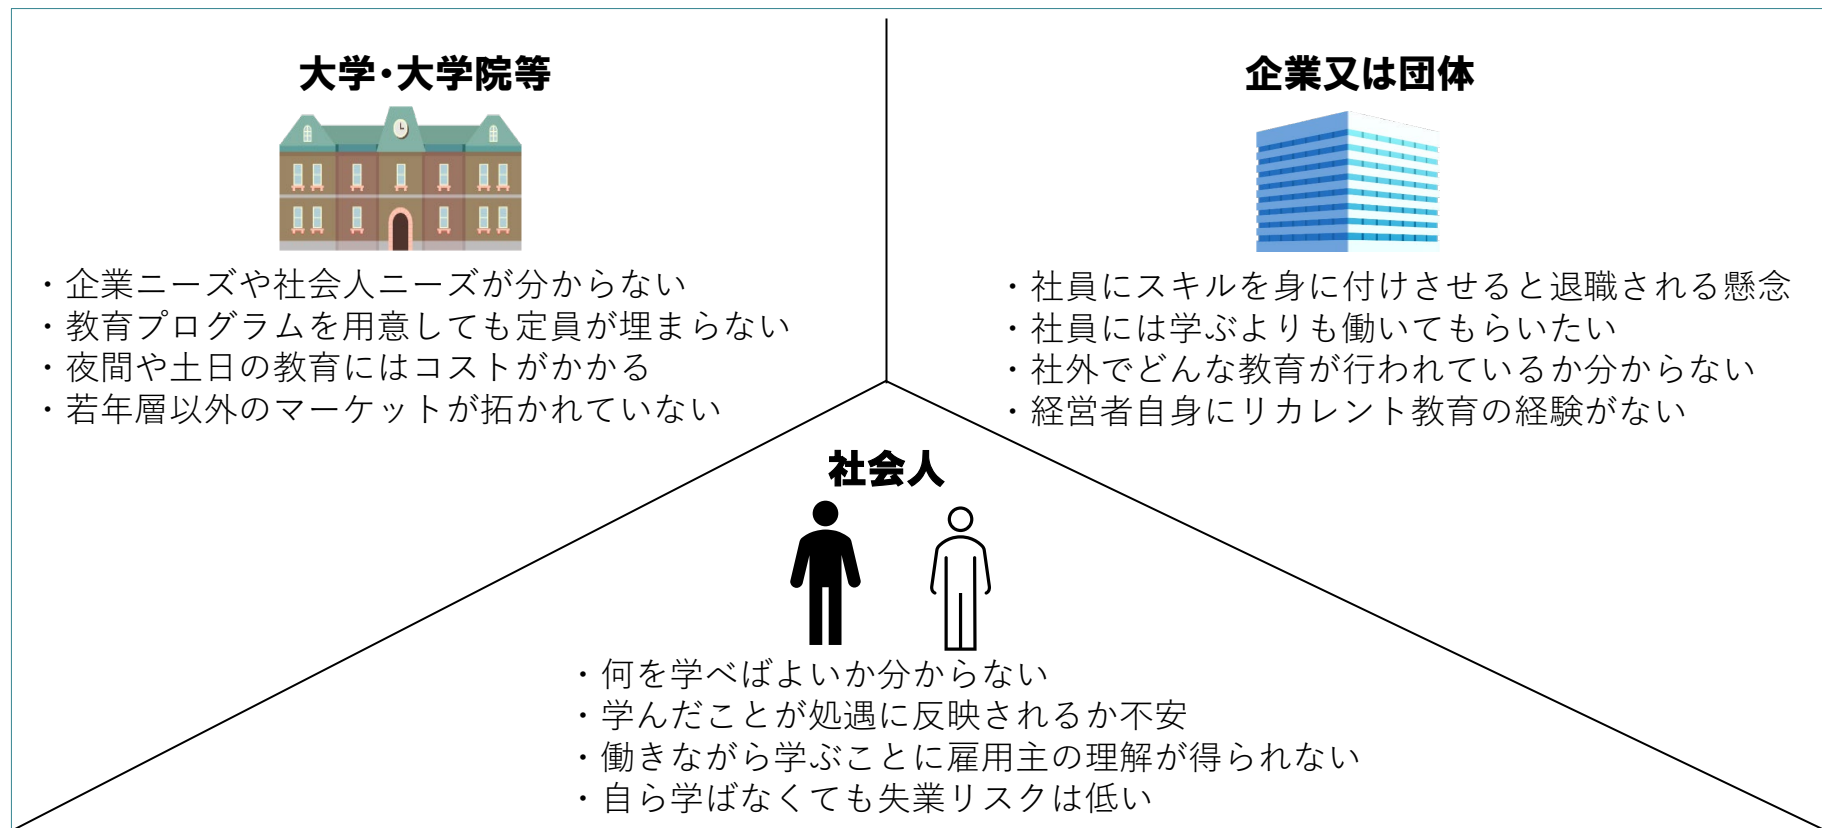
大学・大学院等

・企業ニーズや社会人ニーズが分からない
・教育プログラムを用意しても定員が埋まらない
・夜間や土日の教育にはコストがかかる
・若年層以外のマーケットが拓かれていない

企業又は団体

・社員にスキルを身に付けさせると退職される懸念
・社員には学ぶよりも働いてもらいたい
・社外でどんな教育が行われているか分からない
・経営者自身にリカレント教育の経験がない

社会人

・何を学べばよいか分からない
・学んだことが処遇に反映されるか不安
・働きながら学ぶことに雇用主の理解が得られない
・自ら学ばなくても失業リスクは低い